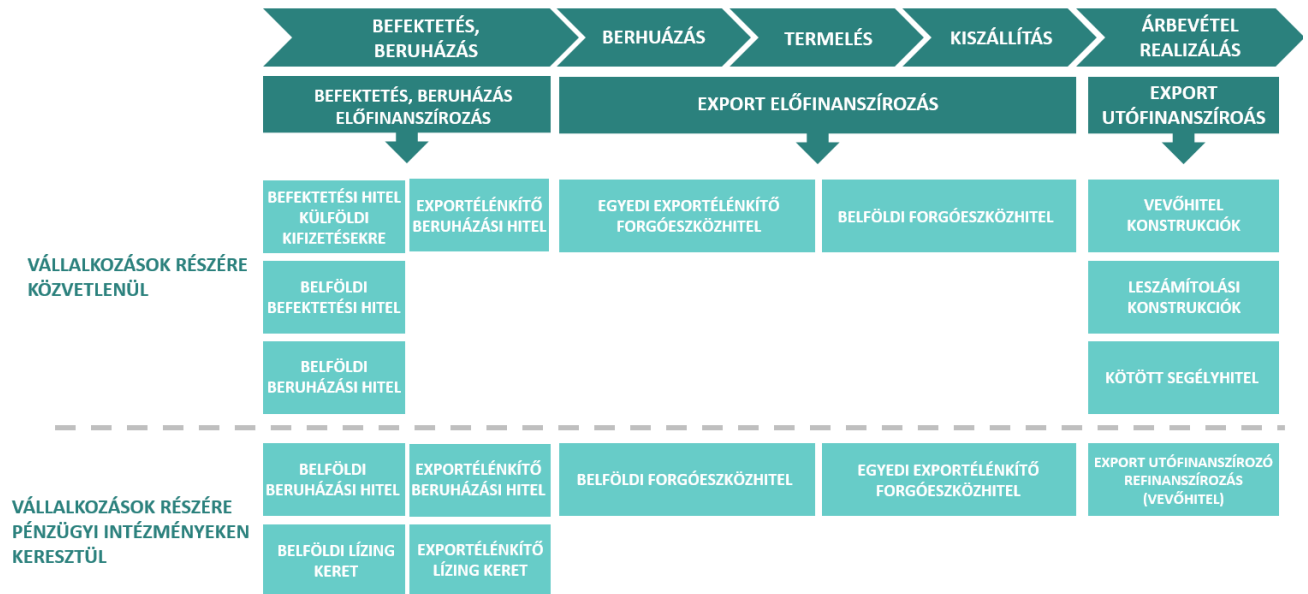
BEFEKTETÉS, BERUHÁZÁS

BERHUÁZÁS

TERMELÉS

KISZÁLLÍTÁS

ÁRBEVÉTEL REALIZÁLÁS

BEFEKTETÉS, BERUHÁZÁS ELŐFINANSZÍROZÁS

EXPORT ELŐFINANSZÍROZÁS

EXPORT UTÓFINANSZÍROÁS

VÁLLALKOZÁSOK RÉSZÉRE KÖZVETLENÜL

BEFEKTETÉSI HITEL KÜLFÖLDI KIFIZETÉSEKRE

EXPORTÉLÉNKÍTŐ BERUHÁZÁSI HITEL

EGYEDI EXPORTÉLÉNKÍTŐ FORGÓESZKÖZHITEL

BELFÖLDI FORGÓESZKÖZHITEL

VEVŐHITEL KONSTRUKCIÓK

BELFÖLDI BEFEKTETÉSI HITEL

LESZÁMÍTOLÁSI KONSTRUKCIÓK

BELFÖLDI BERUHÁZÁSI HITEL

KÖTÖTT SEGÉLYHITEL

VÁLLALKOZÁSOK RÉSZÉRE PÉNZÜGYI INTÉZMÉNYEKEN KERESZTÜL

BELFÖLDI BERUHÁZÁSI HITEL

EXPORTÉLÉNKÍTŐ BERUHÁZÁSI HITEL

BELFÖLDI FORGÓESZKÖZHITEL

EGYEDI EXPORTÉLÉNKÍTŐ FORGÓESZKÖZHITEL

EXPORT UTÓFINANSZÍROZÓ REFINANSZÍROZÁS (VEVŐHITEL)

BELFÖLDI LÍZING KERET

EXPORTÉLÉNKÍTŐ LÍZING KERET